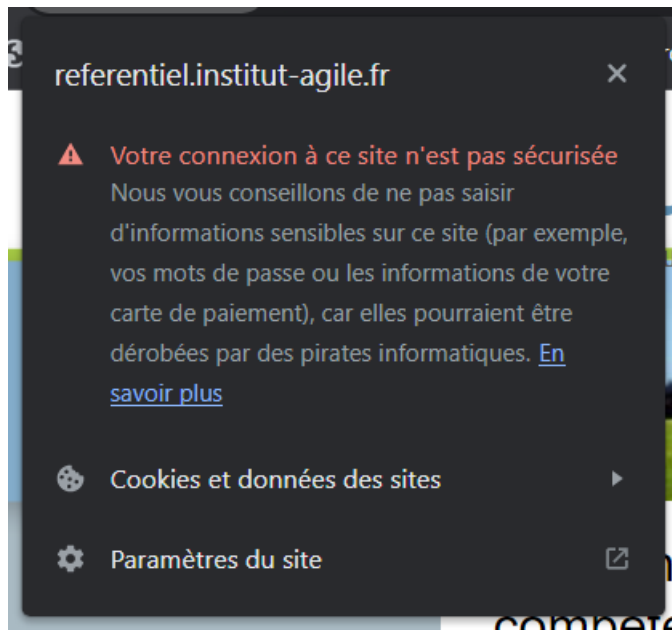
referentiel.institut-agile.fr

×

Votre connexion à ce site n'est pas sécurisée
Nous vous conseillons de ne pas saisir d'informations sensibles sur ce site (par exemple, vos mots de passe ou les informations de votre carte de paiement), car elles pourraient être dérobées par des pirates informatiques. En savoir plus

Cookies et données des sites

Paramètres du site

compete